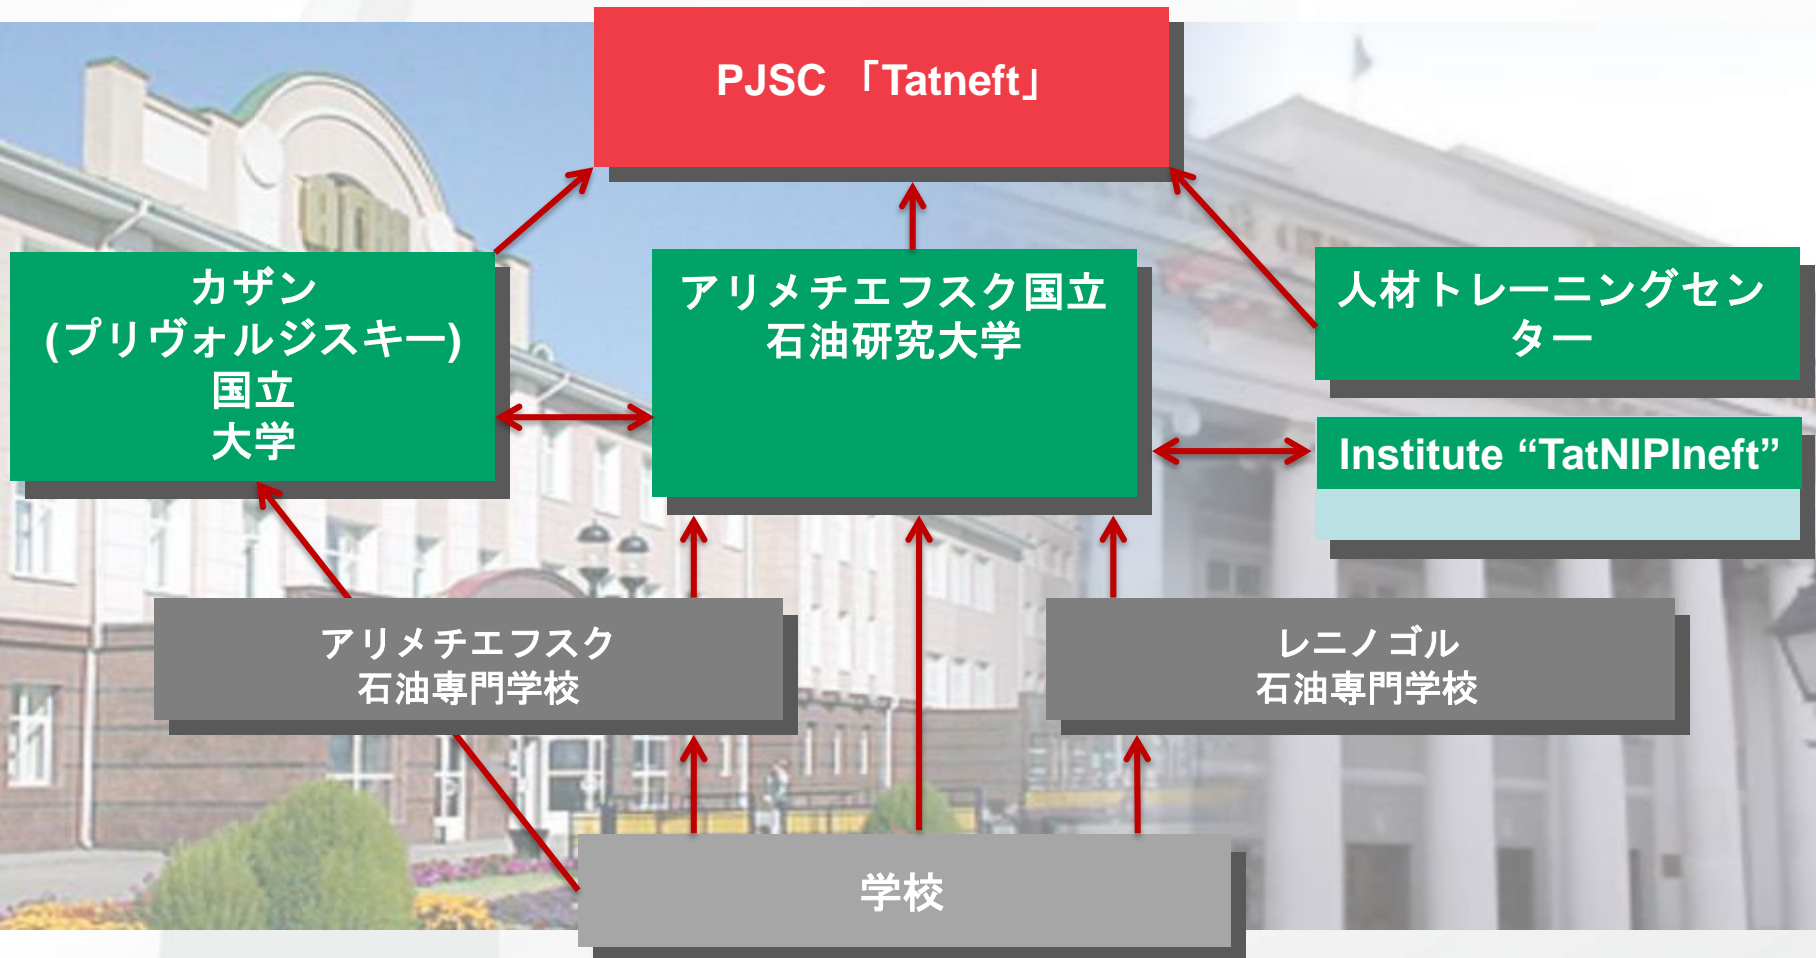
PJSC 「Tatneft」

カザン
(プリヴォルジスキー)
国立
大学

アリメチエフスク国立
石油研究大学

人材トレーニングセンター

Institute “TatNIPIneft”

アリメチエフスク
石油専門学校

レニノゴル
石油専門学校

学校